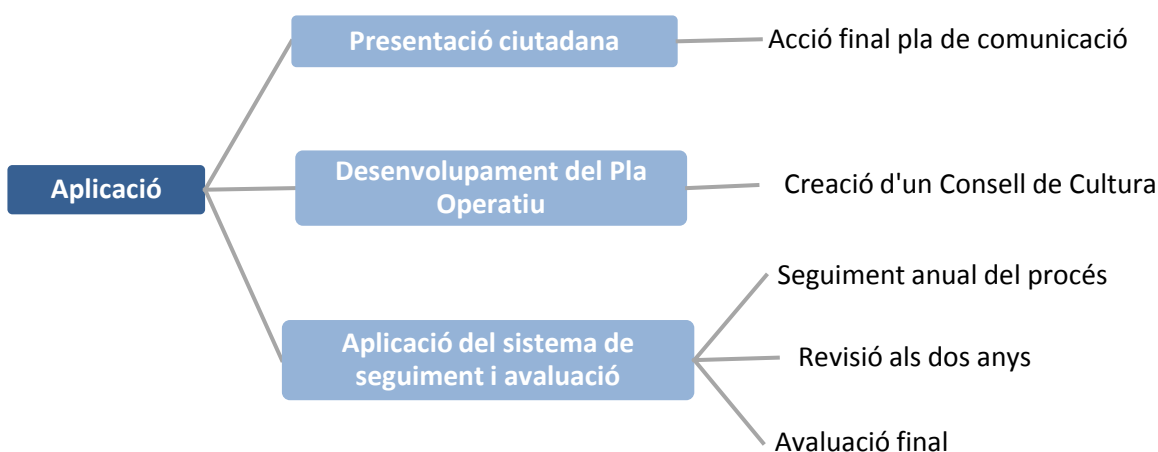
Aplicació

Presentació ciutadana

Acció final pla de comunicació

Desenvolupament del Pla Operatiu

Creació d'un Consell de Cultura

Aplicació del sistema de seguiment i avaluació

Seguiment anual del procés

Revisió als dos anys

Avaluació final